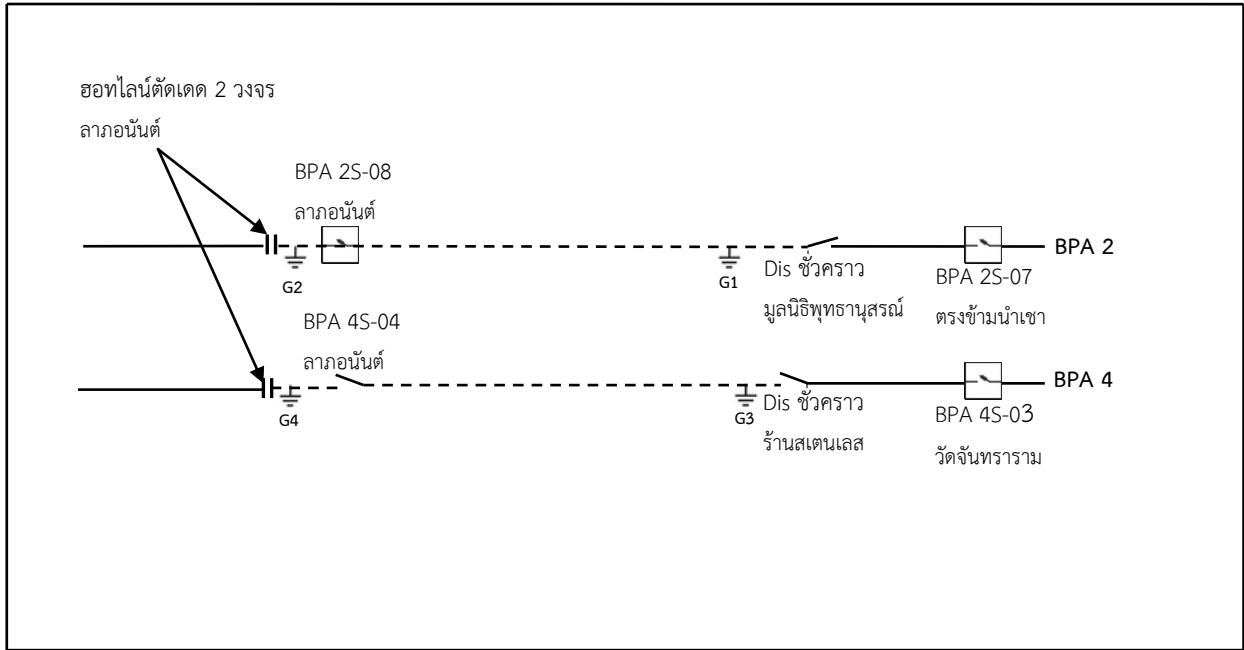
ฮอทไลน์ตัดเดด 2 วงจร
ลาภอนันต์

BPA 2S-08
ลาภอนันต์

G2

G1

Dis ชั่วคราว
มูลนิธิพุทธานุสรณ์

BPA 2S-07
ตรงข้ามนำเชา

BPA 2

BPA 4S-04
ลาภอนันต์

G4

G3

Dis ชั่วคราว
ร้านสเตนเลส

BPA 4S-03
วัดจันทราราม

BPA 4